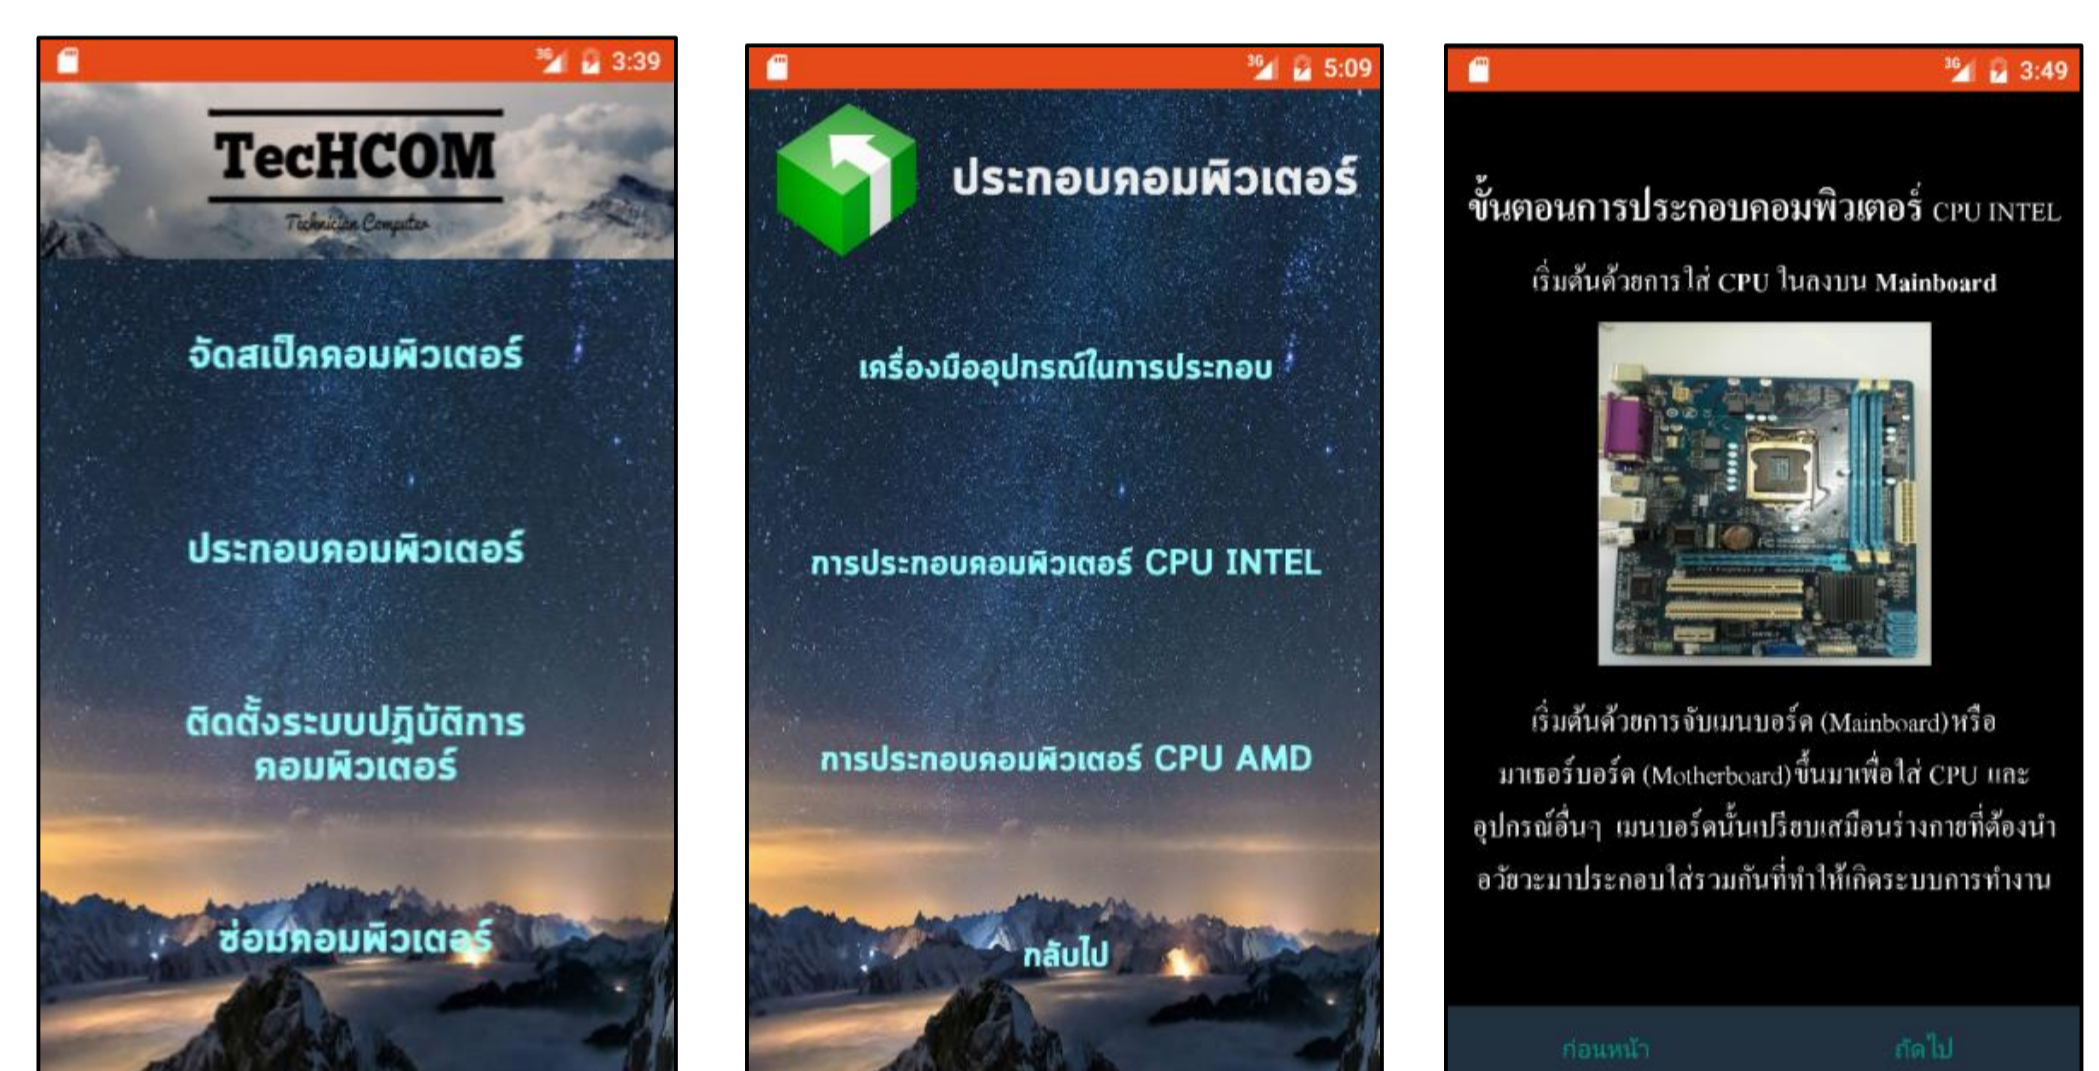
3G 3:39

TecHCOM

Technician Computer

จัดสเป็คคอมพิวเตอร์

ประกอบคอมพิวเตอร์

ติดตั้งระบบปฏิบัติการคอมพิวเตอร์

ซ่อมคอมพิวเตอร์

3G 5:09

ประกอบคอมพิวเตอร์

เครื่องมืออุปกรณ์ในการประกอบ

การประกอบคอมพิวเตอร์ CPU INTEL

การประกอบคอมพิวเตอร์ CPU AMD

กลับไป

3G 3:49

ขั้นตอนการประกอบคอมพิวเตอร์ CPU INTEL

เริ่มต้นด้วยการใส่ CPU ในลงบน Mainboard

เริ่มต้นด้วยการจับเมนบอร์ด (Mainboard)หรือ มาเธอร์บอร์ด (Motherboard)ขึ้นมาเพื่อใส่ CPU และ อุปกรณ์อื่นๆ เมนบอร์ดนั้นเปรียบเสมือนร่างกายที่ต้องนำอวัยวะมาประกอบใส่รวมกันที่ทำให้เกิดระบบการทำงาน

ก่อนหน้า

ถัดไป